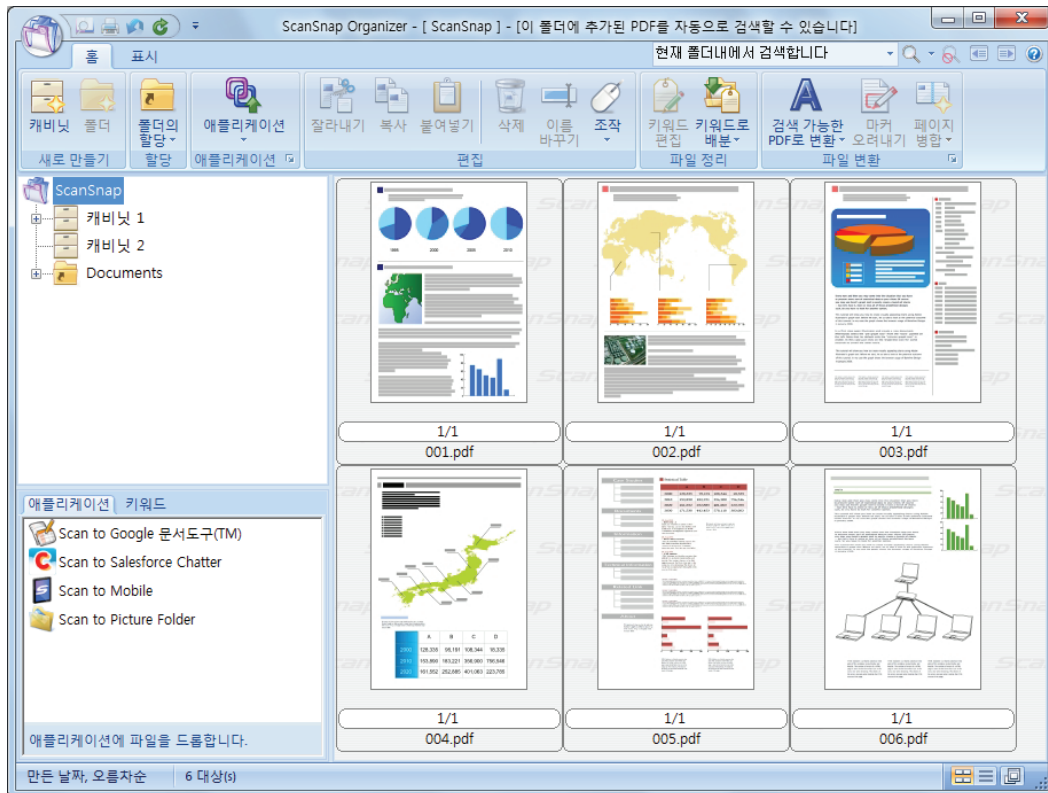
ScanSnap Organizer - [ ScanSnap ] - [이 폴더에 추가된 PDF를 자동으로 검색할 수 있습니다]

홈 표시

현재 폴더내에서 검색합니다

캐비닛 폴더 새로 만들기
폴더의 할당 할당
애플리케이션 애플리케이션
잘라내기 복사 붙여넣기 삭제 이름 바꾸기 조작 편집
키워드 편집 키워드로 배분 파일 정리
검색 가능한 PDF로 변환 마커 오려내기 페이지 병합 파일 변환

ScanSnap
캐비닛 1
캐비닛 2
Documents

애플리케이션 키워드
Scan to Google 문서도구(TM)
Scan to Salesforce Chatter
Scan to Mobile
Scan to Picture Folder
애플리케이션에 파일을 드롭합니다.

1/1
001.pdf
1/1
002.pdf
1/1
003.pdf
1/1
004.pdf
1/1
005.pdf
1/1
006.pdf

만든 날짜, 오름차순 6 대상(s)